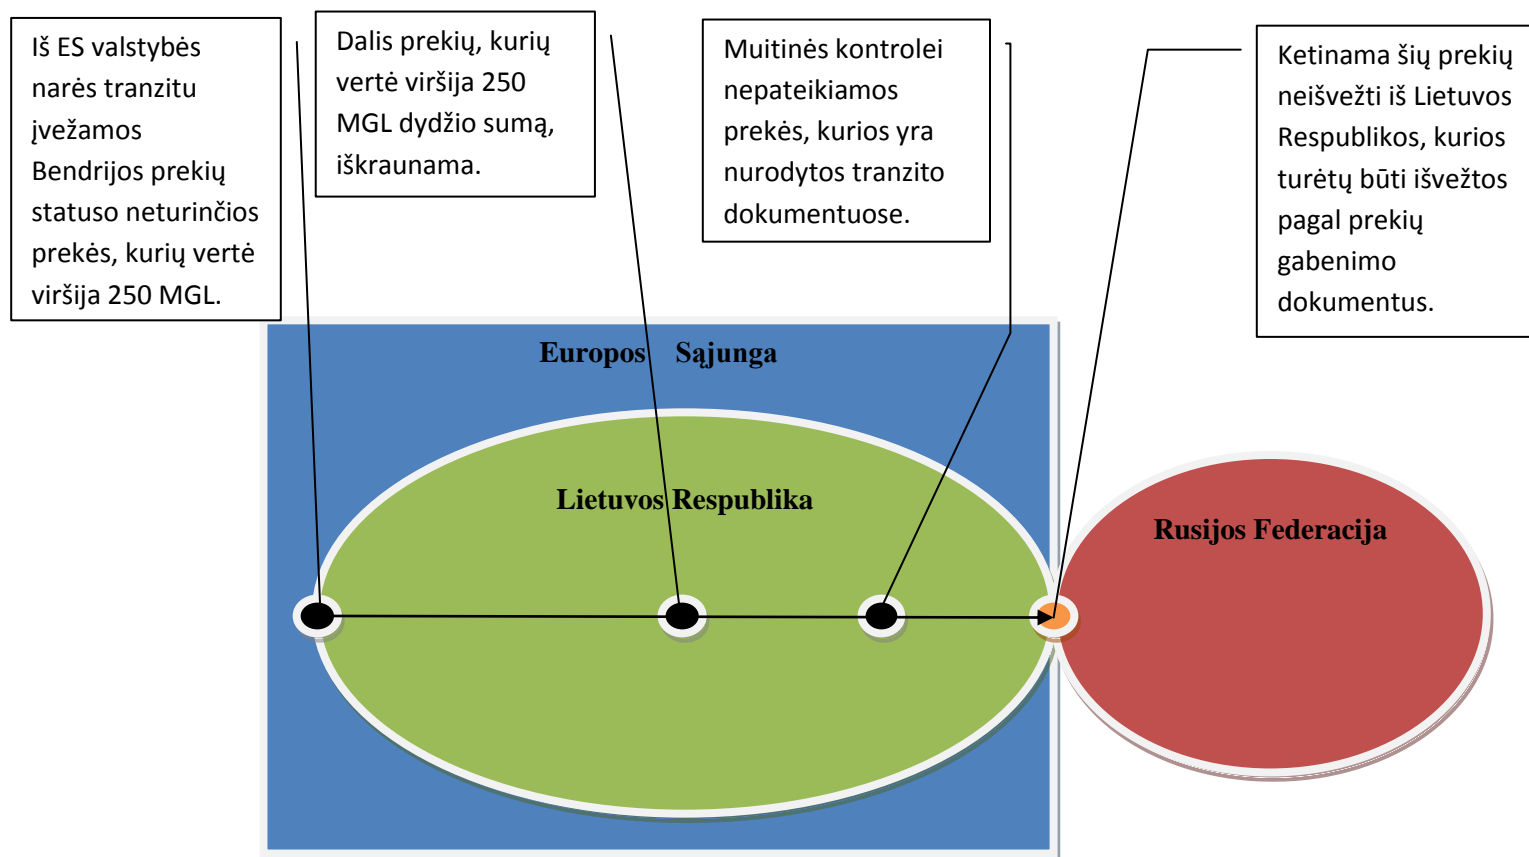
Iš ES valstybės narės tranzitu įvežamos Bendrijos prekių statuso neturinčios prekės, kurių vertė viršija 250 MGL.

Dalis prekių, kurių vertė viršija 250 MGL dydžio sumą, iškraunama.

Muitinės kontrolei nepateikiamos prekės, kurios yra nurodytos tranzito dokumentuose.

Ketinama šių prekių neišvežti iš Lietuvos Respublikos, kurios turėtų būti išvežtos pagal prekių gabenimo dokumentus.

Europos Sąjunga

Lietuvos Respublika

Rusijos Federacija